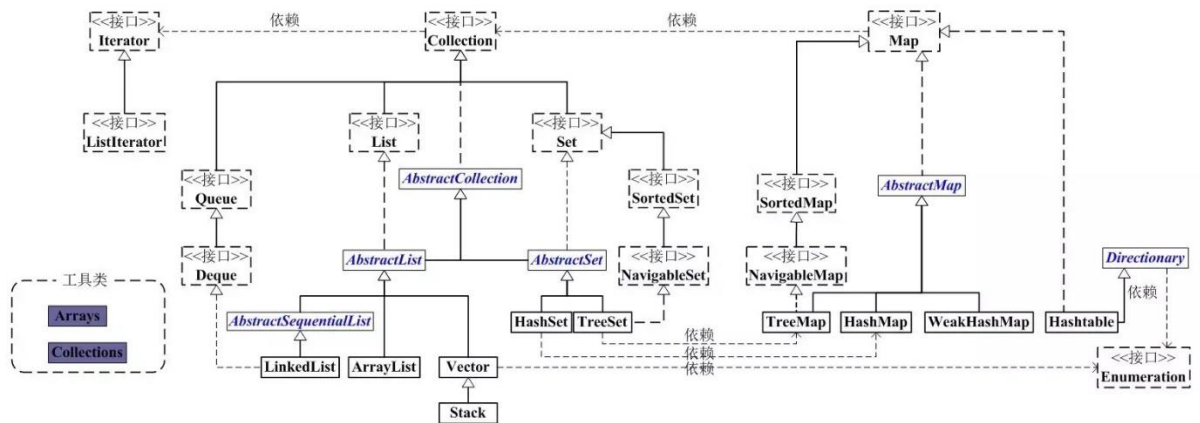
<<接口>>
Iterator

依赖

<<接口>>
Collection

依赖

<<接口>>
Map

<<接口>>
ListIterator

<<接口>>
List

<<接口>>
Set

<<接口>>
Queue

AbstractCollection

<<接口>>
SortedSet

<<接口>>
SortedMap

AbstractMap

<<接口>>
Deque

AbstractList

AbstractSet

<<接口>>
NavigableSet

<<接口>>
NavigableMap

Directionary

工具类

Arrays

Collections

AbstractSequentialList

HashSet

TreeSet

依赖

TreeMap

HashMap

WeakHashMap

Hashtable

依赖

LinkedList

ArrayList

Vector

依赖

依赖

<<接口>>
Enumeration

Stack